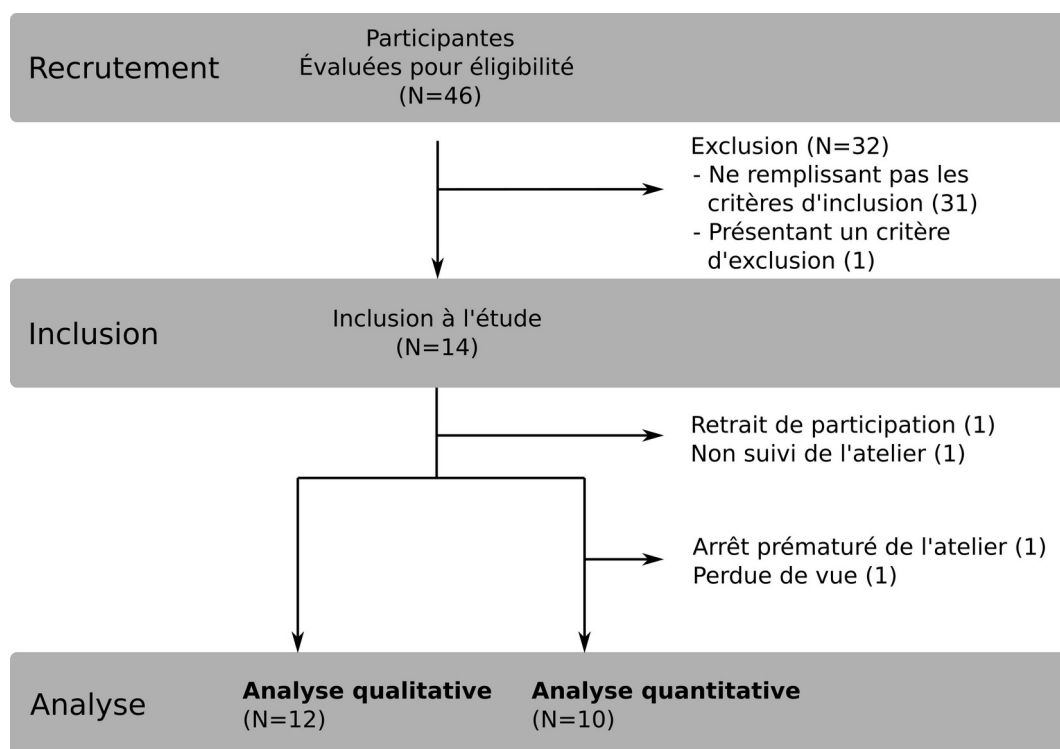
Recrutement

Participantes
Évaluées pour éligibilité
(N=46)

Exclusion (N=32)
- Ne remplissant pas les critères d'inclusion (31)
- Présentant un critère d'exclusion (1)

Inclusion

Inclusion à l'étude
(N=14)

Retrait de participation (1)
Non suivi de l'atelier (1)

Arrêt prématuré de l'atelier (1)
Perdue de vue (1)

Analyse

**Analyse qualitative**
(N=12)

**Analyse quantitative**
(N=10)